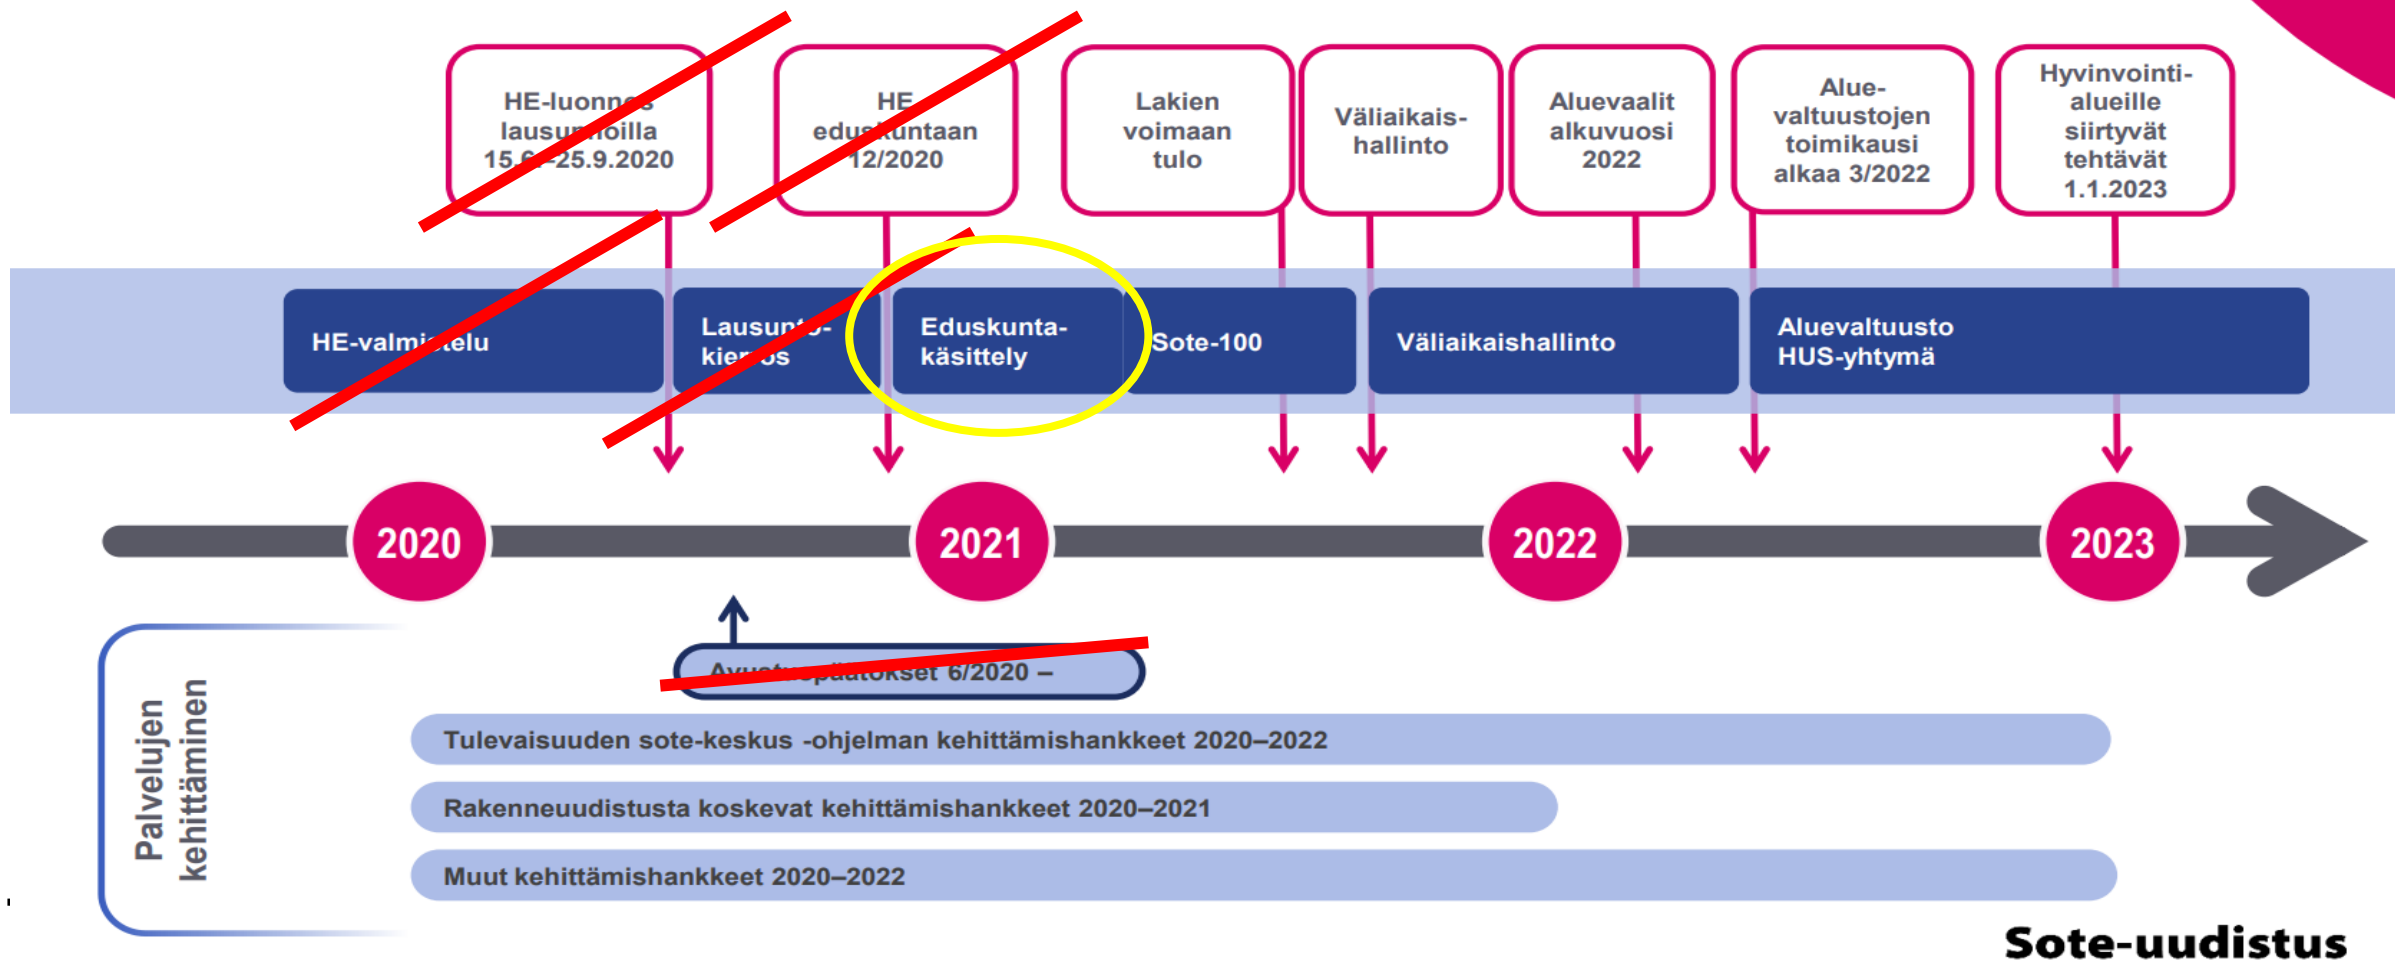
HE-luonnos lausunnoilla 15.6.–25.9.2020

HE eduskuntaan 12/2020

Lakien voimaan tulo

Väliaikais-hallinto

Aluevaalit alkuvuosi 2022

Alue-valtuustojen toimikausi alkaa 3/2022

Hyvinvointi-alueille siirtyvät tehtävät 1.1.2023

HE-valmistelu

Lausunto-kierros

Eduskunta-käsittely

Sote-100

Väliaikaishallinto

Aluevaltuusto HUS-yhtymä

2020

2021

2022

2023

Palvelujen kehittäminen

Avustuspäätökset 6/2020 –

Tulevaisuuden sote-keskus -ohjelman kehittämishankkeet 2020–2022

Rakenneuudistusta koskevat kehittämishankkeet 2020–2021

Muut kehittämishankkeet 2020–2022

Sote-uudistus